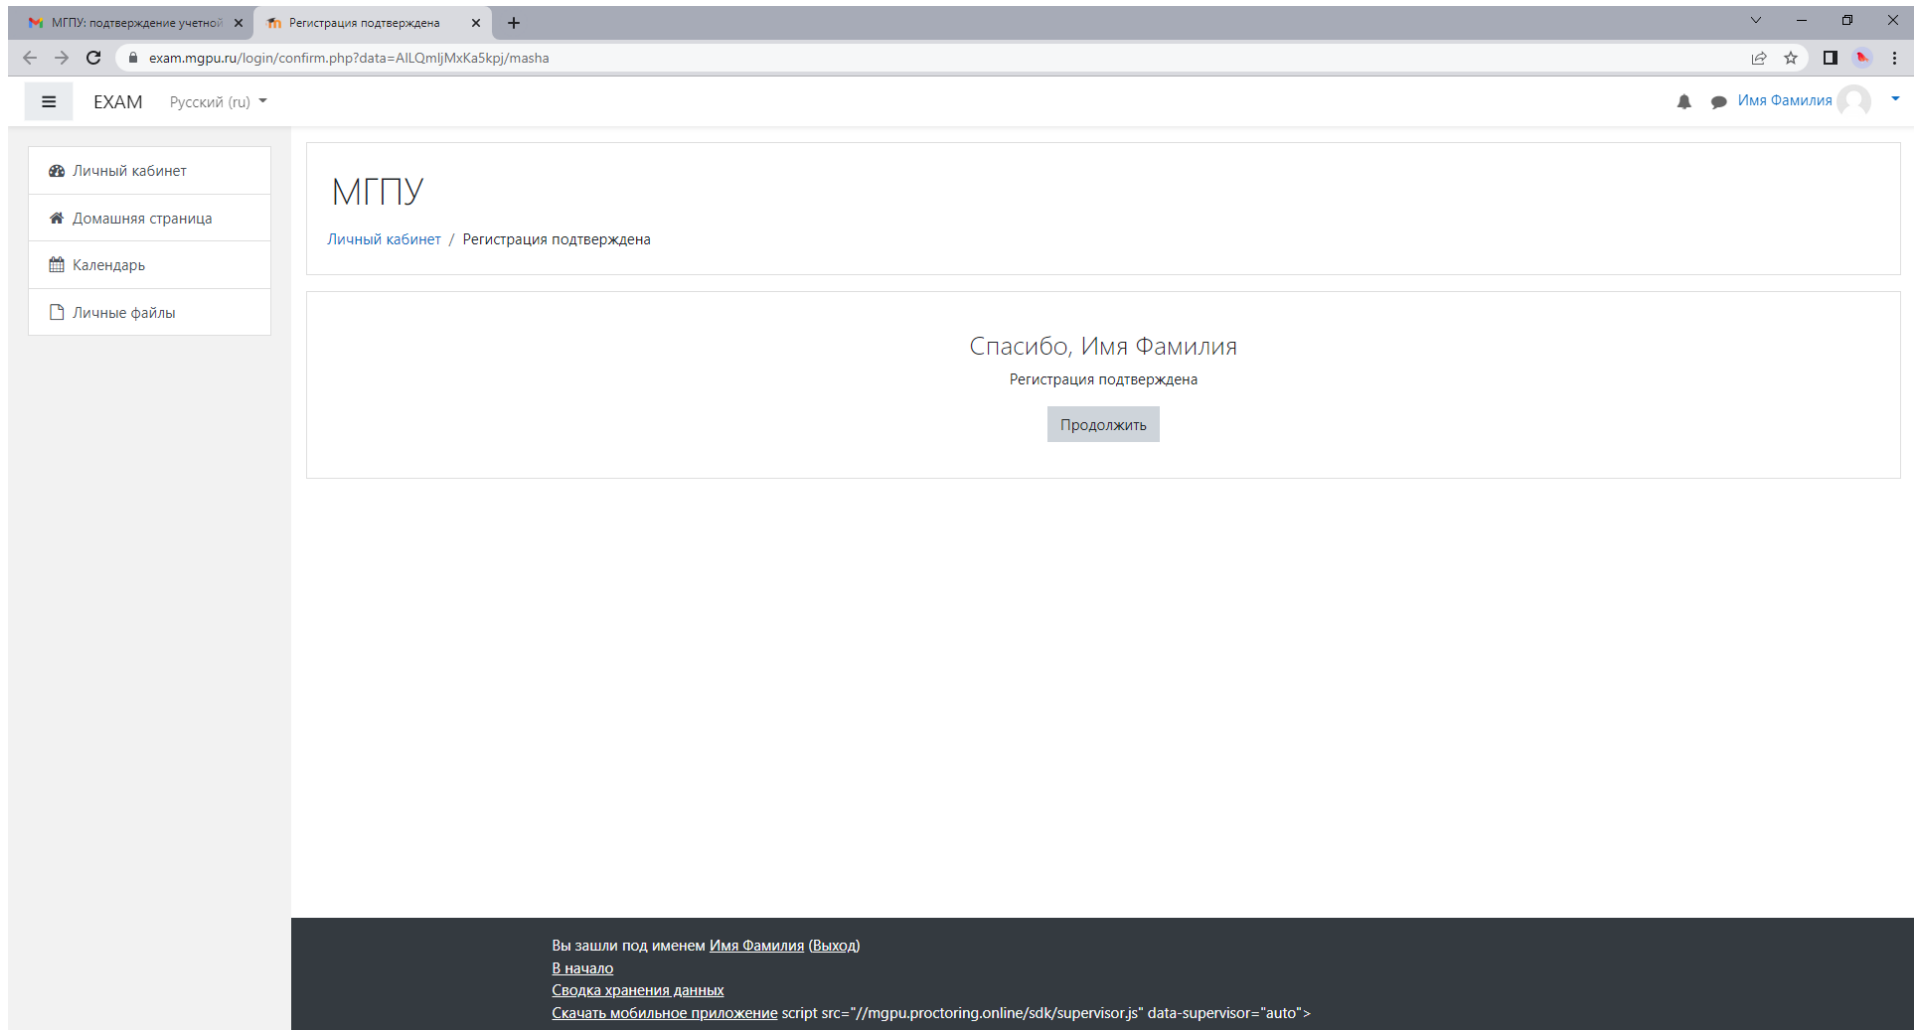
МГПУ: подтверждение учетной ×
Регистрация подтверждена ×
+

exam.mgpu.ru/login/confirm.php?data=AILQmljMxKa5kpj/masha

EXAM Русский (ru)

Имя Фамилия

Личный кабинет
Домашняя страница
Календарь
Личные файлы

МГПУ

Личный кабинет / Регистрация подтверждена

Спасибо, Имя Фамилия

Регистрация подтверждена

Продолжить

Вы зашли под именем Имя Фамилия (Выход)
В начало
Сводка хранения данных
Скачать мобильное приложение script src="//mgpu.proctoring.online/sdk/supervisor.js" data-supervisor="auto">